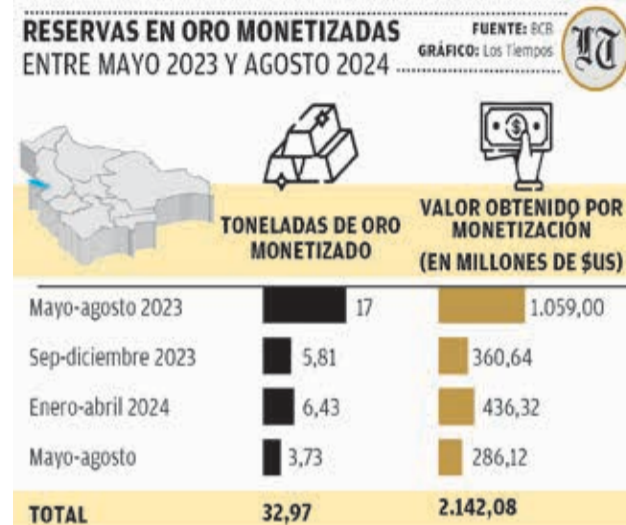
RESERVAS EN ORO MONETIZADAS
ENTRE MAYO 2023 Y AGOSTO 2024

FUENTE: BCB
GRÁFICO: Los Tiempos

LT

| | TONELADAS DE ORO MONETIZADO | VALOR OBTENIDO POR MONETIZACIÓN (EN MILLONES DE $US) |
|---|---|---|
| Mayo-agosto 2023 | 17 | 1.059,00 |
| Sep-diciembre 2023 | 5,81 | 360,64 |
| Enero-abril 2024 | 6,43 | 436,32 |
| Mayo-agosto | 3,73 | 286,12 |
| TOTAL | 32,97 | 2.142,08 |